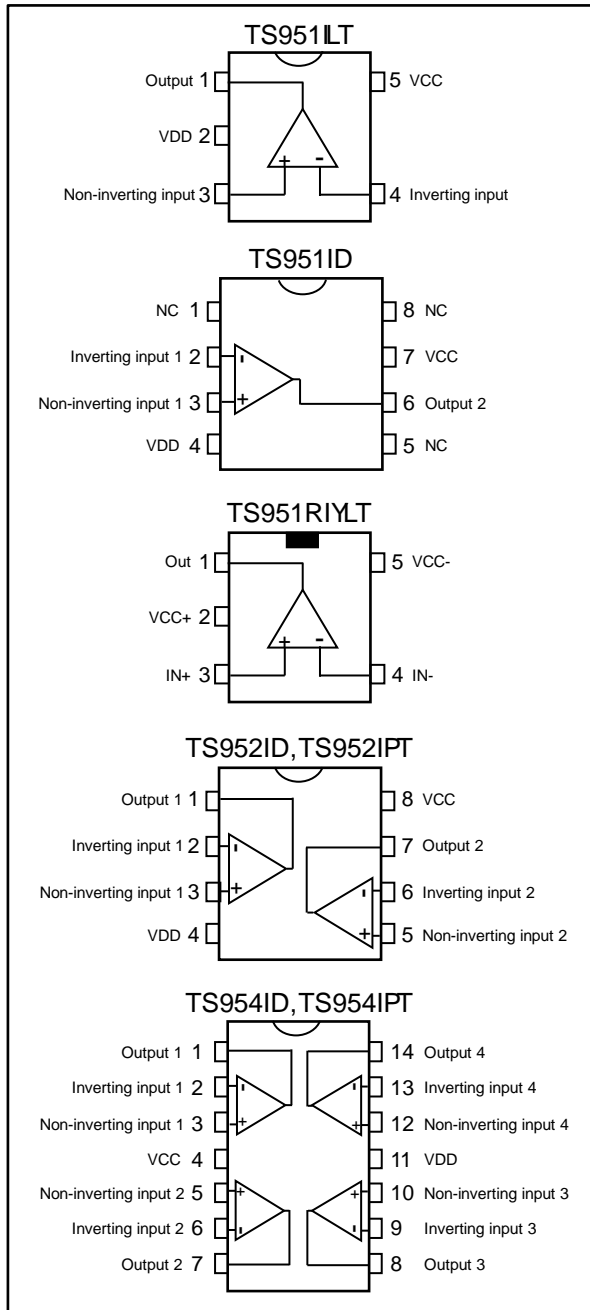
TS951ILT

Output 1
VDD 2
Non-inverting input 3
5 VCC
4 Inverting input

TS951ID

NC 1
Inverting input 1 2
Non-inverting input 1 3
VDD 4
8 NC
7 VCC
6 Output 2
5 NC

TS951RIYLT

Out 1
VCC+ 2
IN+ 3
5 VCC-
4 IN-

TS952ID, TS952IPT

Output 1 1
Inverting input 1 2
Non-inverting input 1 3
VDD 4
8 VCC
7 Output 2
6 Inverting input 2
5 Non-inverting input 2

TS954ID, TS954IPT

Output 1 1
Inverting input 1 2
Non-inverting input 1 3
VCC 4
Non-inverting input 2 5
Inverting input 2 6
Output 2 7
14 Output 4
13 Inverting input 4
12 Non-inverting input 4
11 VDD
10 Non-inverting input 3
9 Inverting input 3
8 Output 3